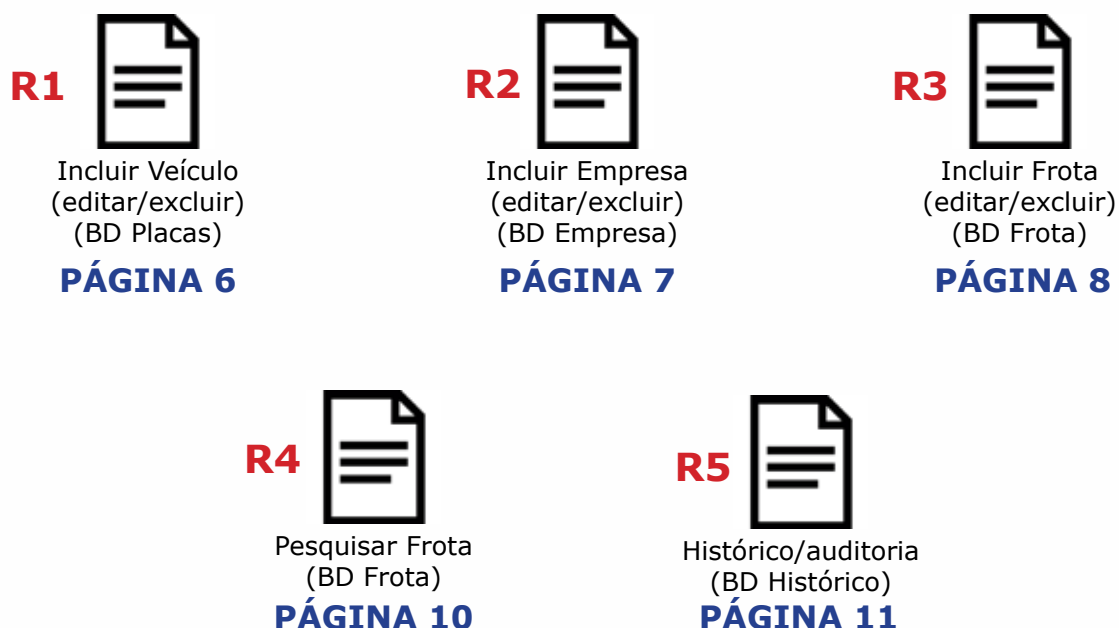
R1
Incluir Veículo
(editar/excluir)
(BD Placas)
PÁGINA 6

R2
Incluir Empresa
(editar/excluir)
(BD Empresa)
PÁGINA 7

R3
Incluir Frota
(editar/excluir)
(BD Frota)
PÁGINA 8

R4
Pesquisar Frota
(BD Frota)
PÁGINA 10

R5
Histórico/auditoria
(BD Histórico)
PÁGINA 11